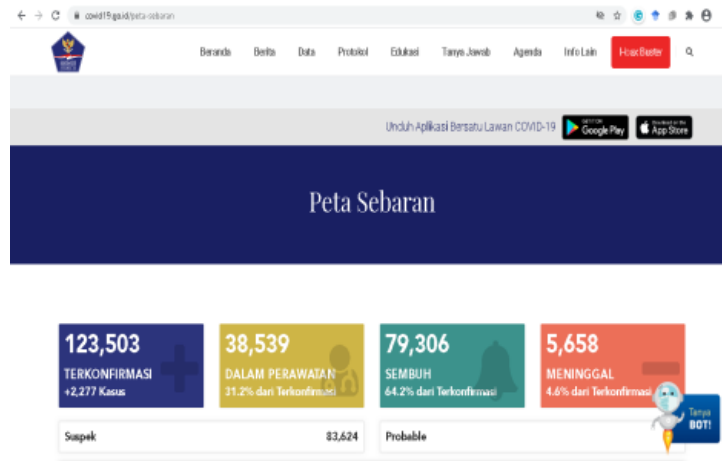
covid19.go.id/peta-sebaran

Beranda Berita Data Protokol Edukasi Tanya Jawab Agenda Info Lain Hoax Buster

Unduh Aplikasi Bersatu Lawan COVID-19 GET IT ON Google Play Download on the App Store

Peta Sebaran

123,503
TERKONFIRMASI
+2,277 Kasus

38,539
DALAM PERAWATAN
31.2% dari Terkonfirmasi

79,306
SEMBUH
64.2% dari Terkonfirmasi

5,658
MENINGGAL
4.6% dari Terkonfirmasi

Tanya BOT!

Suspek 83,624

Probable